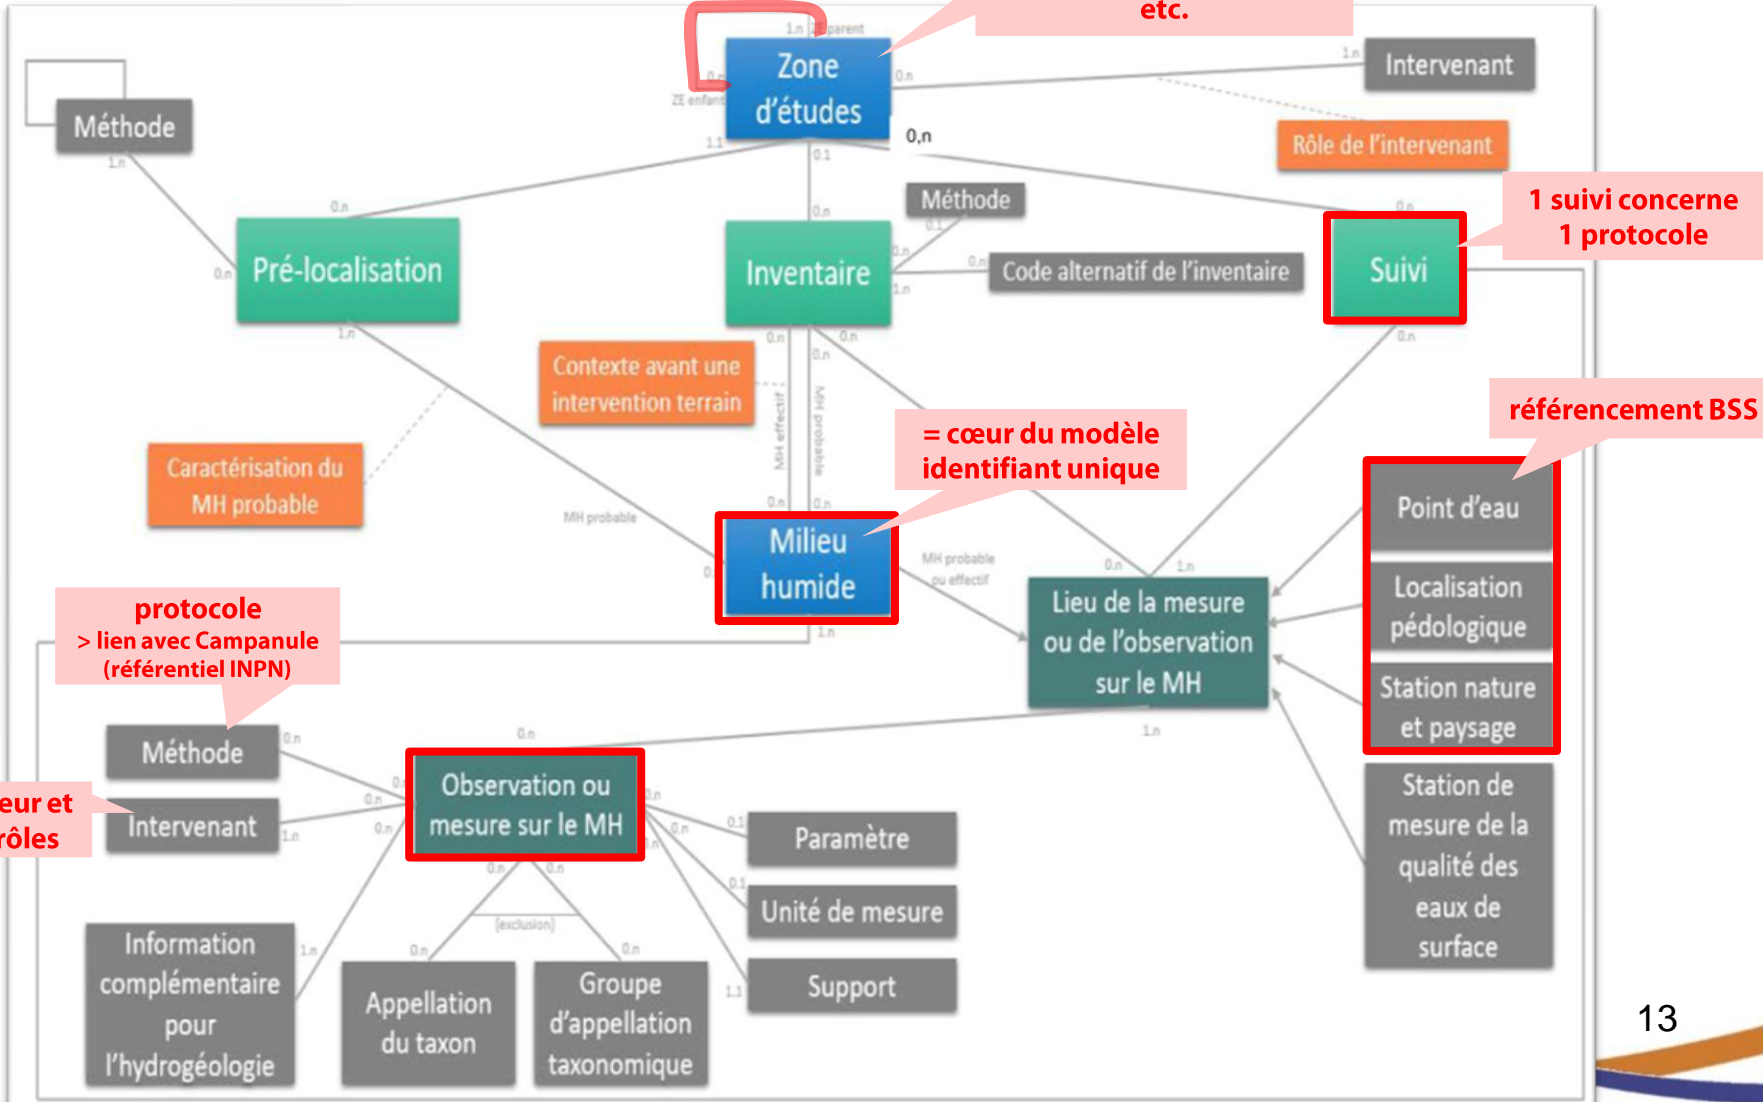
etc.

1,n parent

0,n

ZE enfant

Zone d'études

0,n

1,n

Intervenant

0,n

Rôle de l'intervenant

Méthode

1,n

1,1

0,1

0,n

Pré-localisation

0,n

Inventaire

Méthode

0,1

0,n

0,n

Code alternatif de l'inventaire

1,n

1 suivi concerne 1 protocole

0,n

Suivi

0,n

Contexte avant une intervention terrain

0,n

0,n

0,n

1,n

MH effectif

MH probable

Caractérisation du MH probable

MH probable

= cœur du modèle identifiant unique

référencement BSS

0,n

0,n

Milieu humide

MH probable ou effectif

0,n

1,n

Point d'eau

Lieu de la mesure ou de l'observation sur le MH

Localisation pédologique

Station nature et paysage

protocole
> lien avec Campanule
(référentiel INPN)

1,n

0,n

1,n

Méthode

0,n

eur et
rôles

Intervenant

1,n

0,n

0,n

Observation ou mesure sur le MH

0,n

0,1

0,n

Paramètre

0,1

Unité de mesure

Station de mesure de la qualité des eaux de surface

0,n

0,n

(exclusion)

0,n

0,n

1,n

Information complémentaire pour l'hydrogéologie

Appellation du taxon

Groupe d'appellation taxonomique

1,1

Support

13